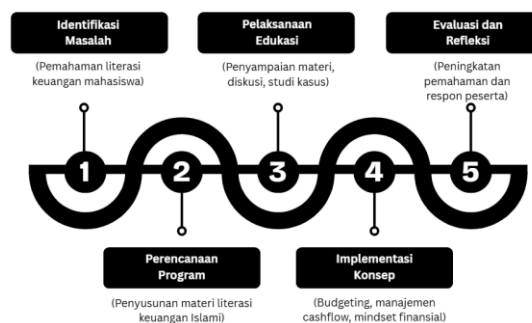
Identifikasi Masalah

(Pemahaman literasi keuangan mahasiswa)

Pelaksanaan Edukasi

(Penyampaian materi, diskusi, studi kasus)

Evaluasi dan Refleksi

(Peningkatan pemahaman dan respon peserta)

1

2

3

4

5

Perencanaan Program

(Penyusunan materi literasi keuangan Islami)

Implementasi Konsep

(Budgeting, manajemen cashflow, mindset finansial)